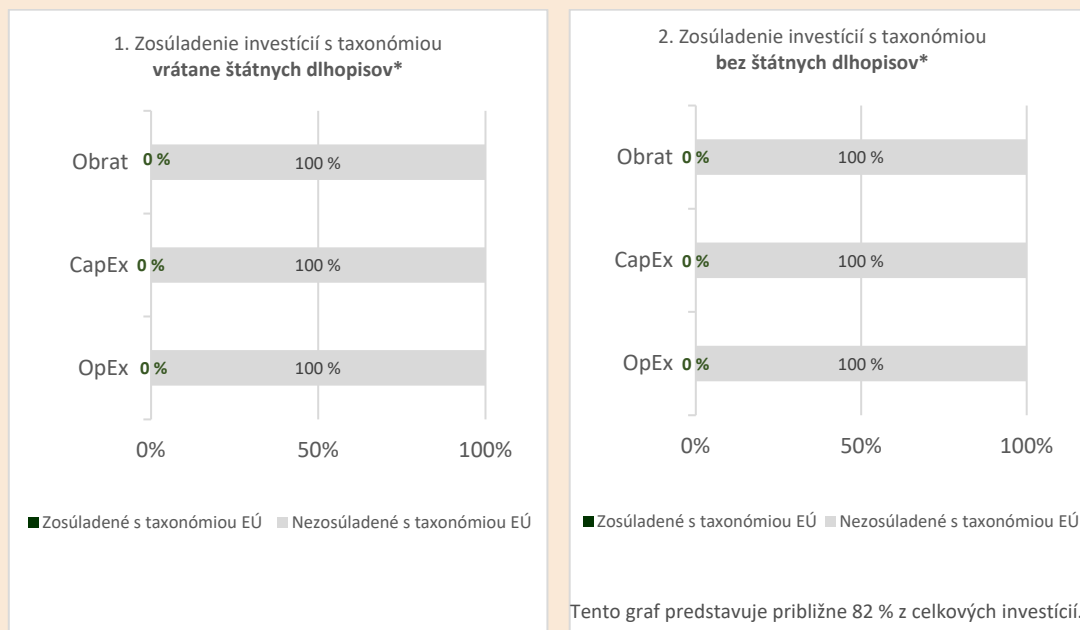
1. Zosúladenie investícií s taxonómiou
**vrátane štátnych dlhopisov***

Obrat 0 % 100 %

CapEx 0 % 100 %

OpEx 0 % 100 %

0% 50% 100%

Zosúladené s taxonómiou EÚ Nezosúladené s taxonómiou EÚ

2. Zosúladenie investícií s taxonómiou
**bez štátnych dlhopisov***

Obrat 0 % 100 %

CapEx 0 % 100 %

OpEx 0 % 100 %

0% 50% 100%

Zosúladené s taxonómiou EÚ Nezosúladené s taxonómiou EÚ

Tento graf predstavuje približne 82 % z celkových investícií.